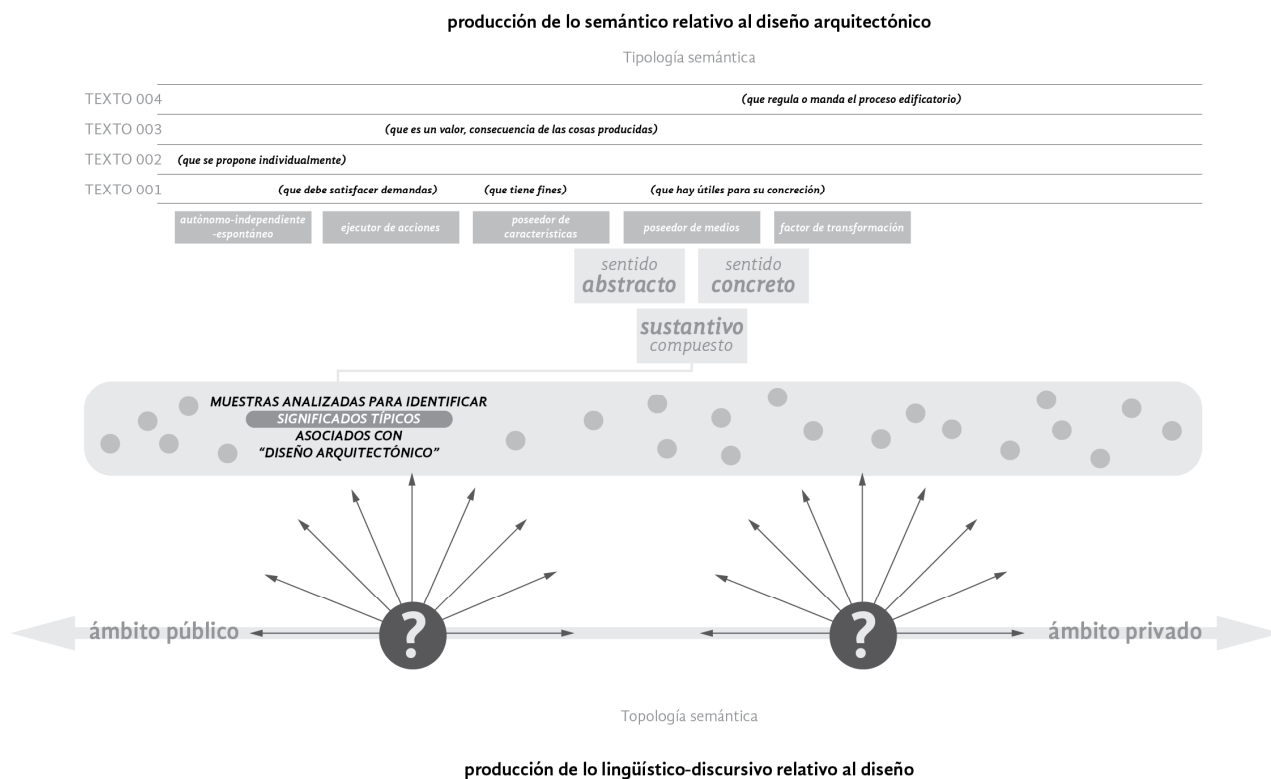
producción de lo semántico relativo al diseño arquitectónico

Tipología semántica

TEXTO 004 (que regula o manda el proceso edificatorio)

TEXTO 003 (que es un valor, consecuencia de las cosas producidas)

TEXTO 002 (que se propone individualmente)

TEXTO 001 (que debe satisfacer demandas) (que tiene fines) (que hay útiles para su concreción)

autónomo-independiente -espontáneo

ejecutor de acciones

poseedor de caracteristicas

poseedor de medios

factor de transformación

sentido abstracto

sentido concreto

sustantivo compuesto

MUESTRAS ANALIZADAS PARA IDENTIFICAR SIGNIFICADOS TÍPICOS ASOCIADOS CON "DISEÑO ARQUITECTÓNICO"

?

?

ámbito público

ámbito privado

Topología semántica

producción de lo lingüístico-discursivo relativo al diseño